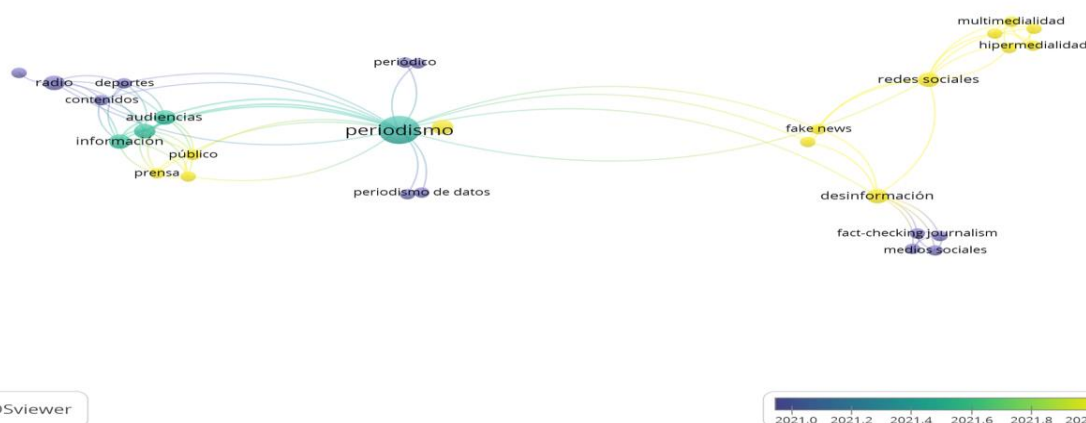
multimedialidad
hipermedialidad
periódico
radio
deportes
contenidos
redes sociales
audiencias
periodismo
fake news
información
público
prensa
desinformación
periodismo de datos
fact-checking journalism
medios sociales
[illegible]Sviewer
2021.0
2021.2
2021.4
2021.6
2021.8
202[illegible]